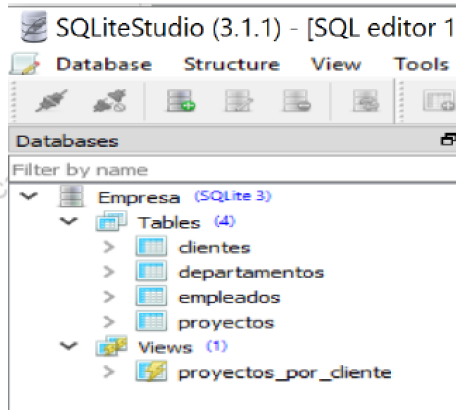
SQLiteStudio (3.1.1) - [SQL editor 1

Database Structure View Tools

Databases

Filter by name

Empresa (SQLite 3)
Tables (4)
clientes
departamentos
empleados
proyectos
Views (1)
proyectos_por_cliente